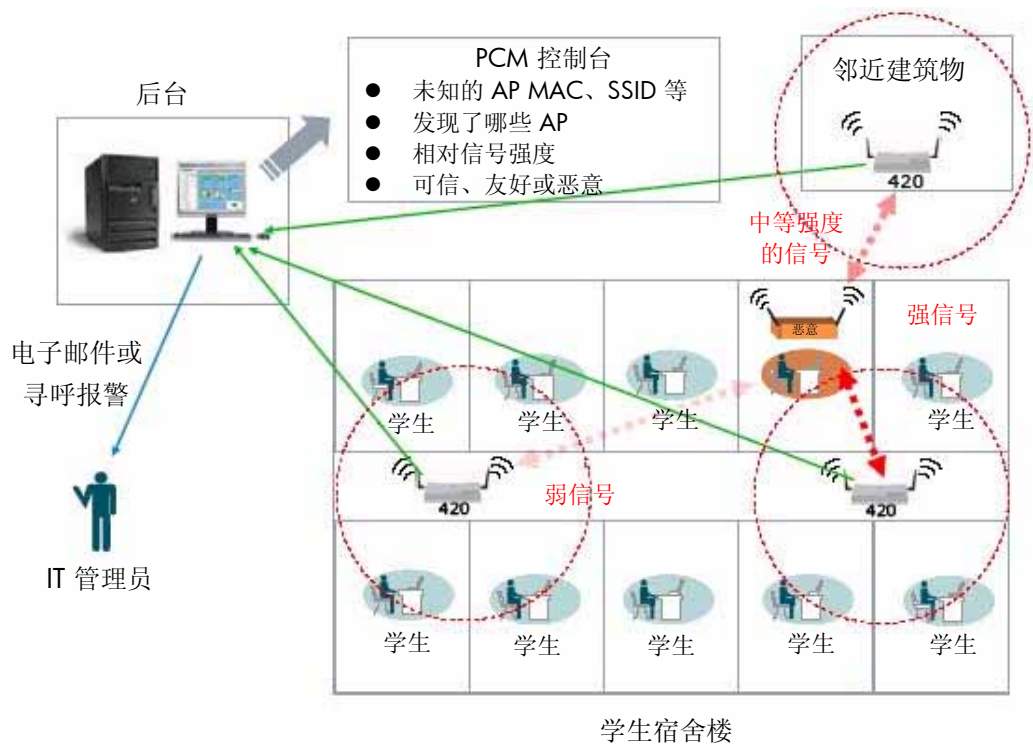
PCM 控制台
● 未知的 AP MAC、SSID 等
● 发现了哪些 AP
● 相对信号强度
● 可信、友好或恶意

后台

邻近建筑物

420

中等强度的信号

恶意

强信号

电子邮件或寻呼报警

学生 学生 学生 学生

420

弱信号

420

IT 管理员

学生 学生 学生 学生 学生

学生宿舍楼